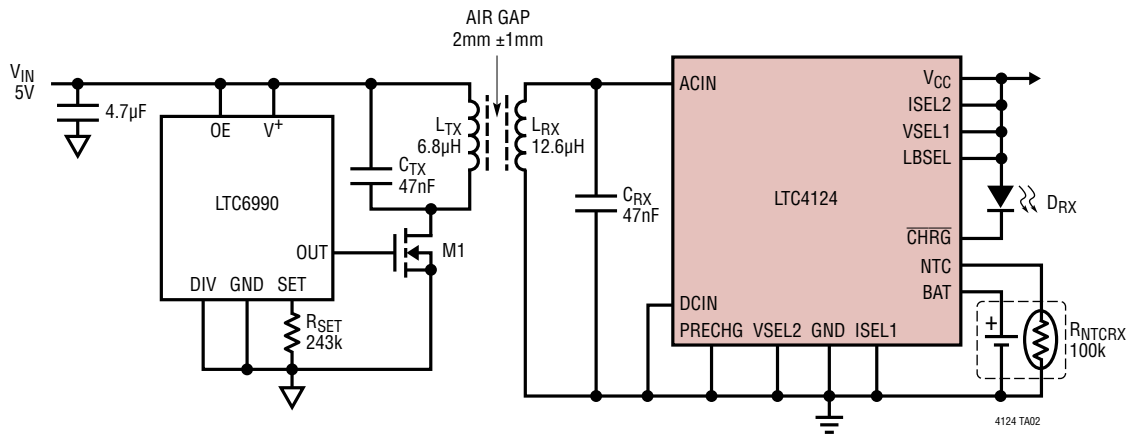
AIR GAP
2mm ±1mm

$V_{IN}$
5V

4.7µF

OE
$V^+$

LTC6990

OUT

DIV GND SET

$R_{SET}$
243k

$C_{TX}$
47nF

$L_{TX}$
6.8µH

M1

$L_{RX}$
12.6µH

$C_{RX}$
47nF

ACIN

LTC4124

DCIN

PRECHG VSEL2 GND ISEL1

$V_{CC}$
ISEL2
VSEL1
LBSEL

$\overline{CHRG}$
NTC
BAT

$D_{RX}$

$R_{NTCRX}$
100k

+

4124 TA02